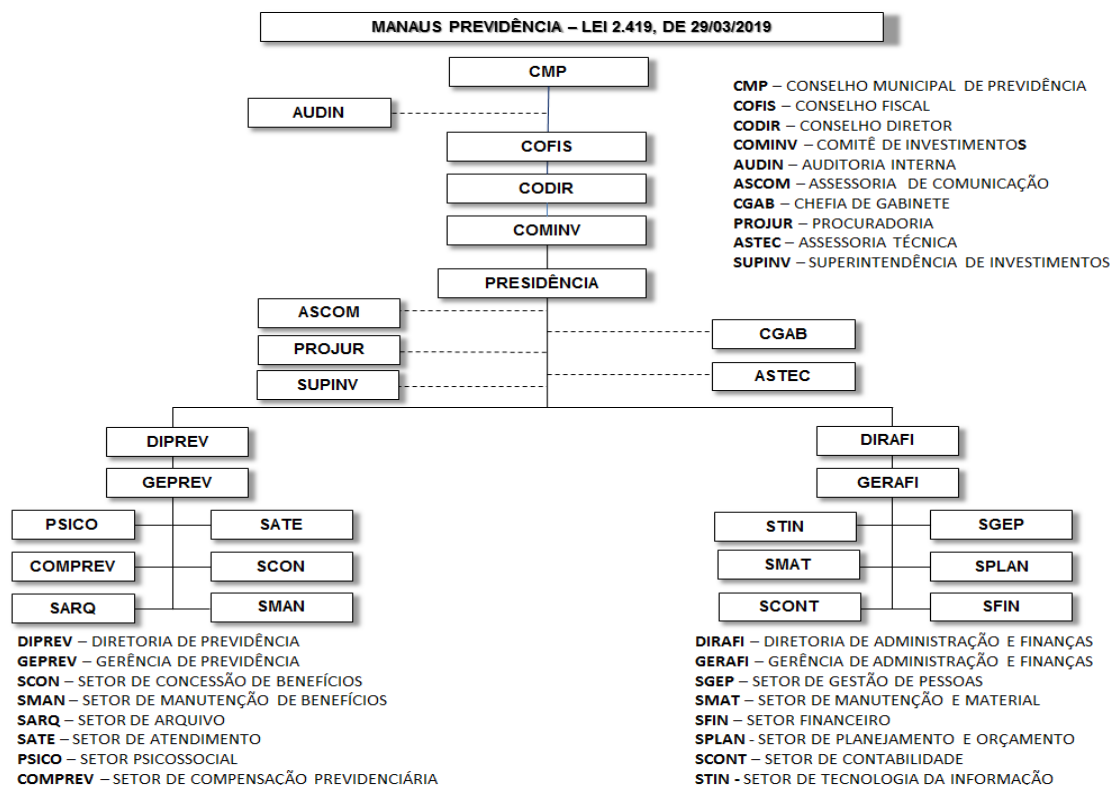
MANAUS PREVIDÊNCIA – LEI 2.419, DE 29/03/2019

CMP

AUDIN

COFIS

CODIR

COMINV

PRESIDÊNCIA

ASCOM

PROJUR

SUPINV

CGAB

ASTEC

CMP – CONSELHO MUNICIPAL DE PREVIDÊNCIA
COFIS – CONSELHO FISCAL
CODIR – CONSELHO DIRETOR
COMINV – COMITÊ DE INVESTIMENTOS
AUDIN – AUDITORIA INTERNA
ASCOM – ASSESSORIA DE COMUNICAÇÃO
CGAB – CHEFIA DE GABINETE
PROJUR – PROCURADORIA
ASTEC – ASSESSORIA TÉCNICA
SUPINV – SUPERINTENDÊNCIA DE INVESTIMENTOS

DIPREV

GEPREV

PSICO

SATE

COMPREV

SCON

SARQ

SMAN

DIRAFI

GERAFI

STIN

SGEP

SMAT

SPLAN

SCONT

SFIN

DIPREV – DIRETORIA DE PREVIDÊNCIA
GEPREV – GERÊNCIA DE PREVIDÊNCIA
SCON – SETOR DE CONCESSÃO DE BENEFÍCIOS
SMAN – SETOR DE MANUTENÇÃO DE BENEFÍCIOS
SARQ – SETOR DE ARQUIVO
SATE – SETOR DE ATENDIMENTO
PSICO – SETOR PSICOSSOCIAL
COMPREV – SETOR DE COMPENSAÇÃO PREVIDENCIÁRIA

DIRAFI – DIRETORIA DE ADMINISTRAÇÃO E FINANÇAS
GERAFI – GERÊNCIA DE ADMINISTRAÇÃO E FINANÇAS
SGEP – SETOR DE GESTÃO DE PESSOAS
SMAT – SETOR DE MANUTENÇÃO E MATERIAL
SFIN – SETOR FINANCEIRO
SPLAN - SETOR DE PLANEJAMENTO E ORÇAMENTO
SCONT – SETOR DE CONTABILIDADE
STIN - SETOR DE TECNOLOGIA DA INFORMAÇÃO